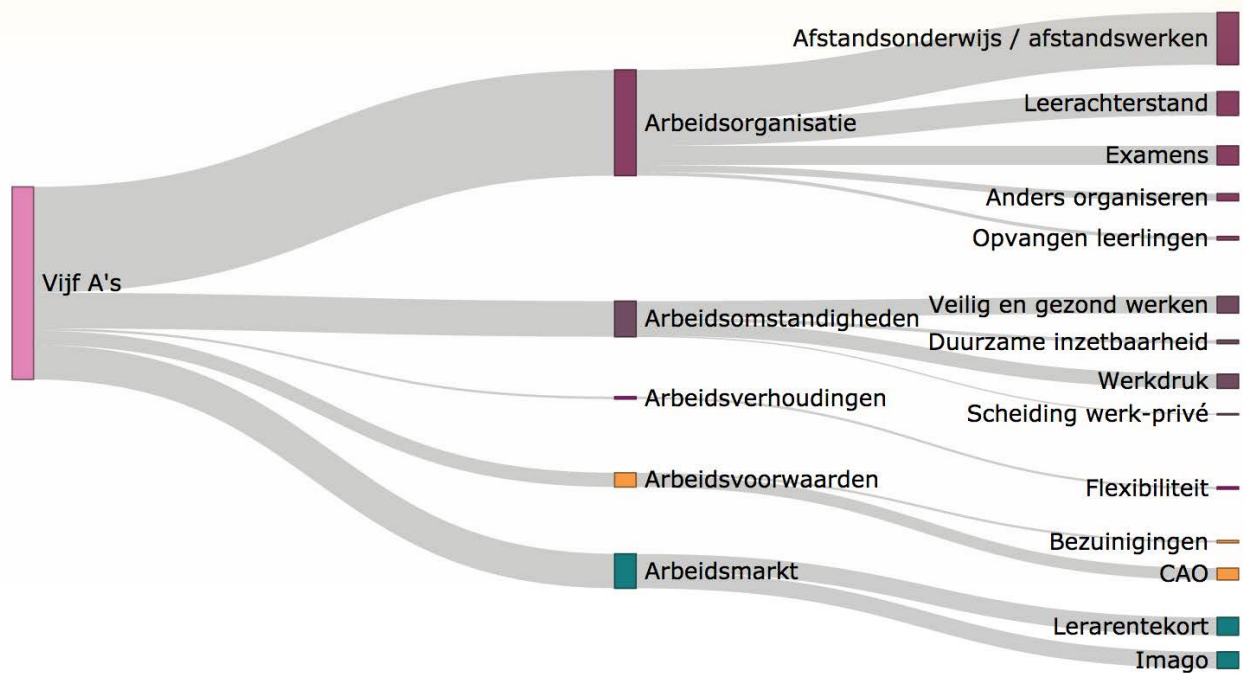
Vijf A's

Arbeidsorganisatie

Arbeidsomstandigheden

Arbeidsverhoudingen

Arbeidsvoorwaarden

Arbeidsmarkt

Afstandsonderwijs / afstandswerken

Leerachterstand

Examens

Anders organiseren

Opvangen leerlingen

Veilig en gezond werken

Duurzame inzetbaarheid

Werkdruk

Scheiding werk-privé

Flexibiliteit

Bezuinigingen

CAO

Lerarentekort

Imago